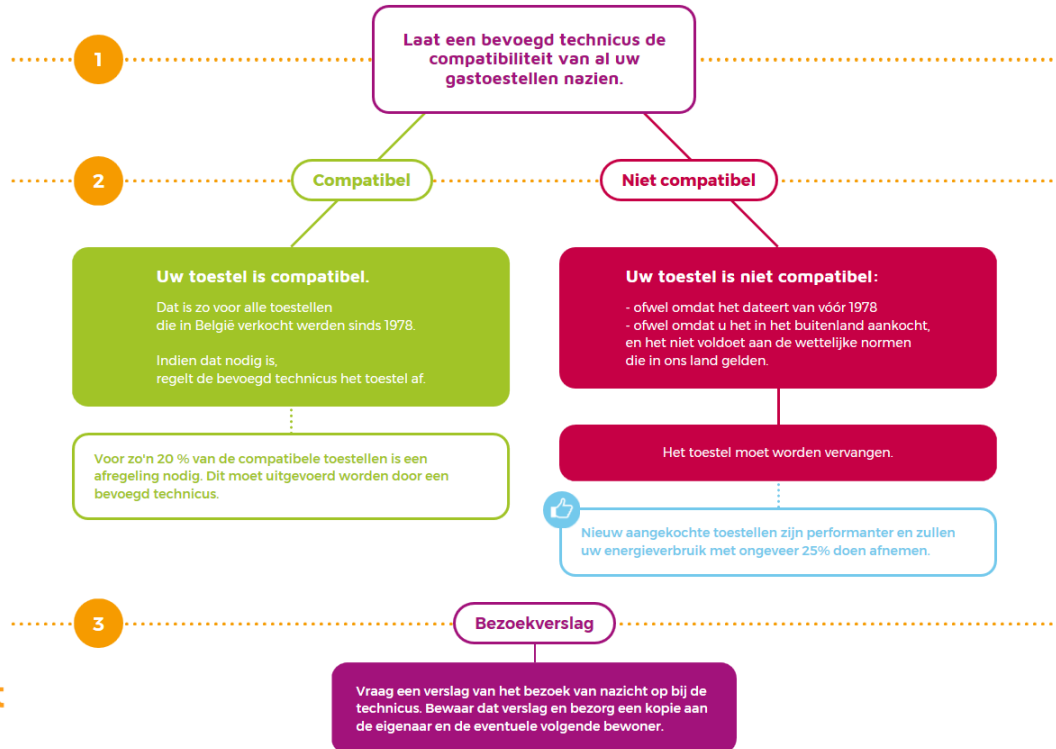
1

Laat een bevoegd technicus de compatibiliteit van al uw gastoestellen nazien.

2

Compatibel

Niet compatibel

Uw toestel is compatibel.

Dat is zo voor alle toestellen die in België verkocht werden sinds 1978.

Indien dat nodig is, regelt de bevoegd technicus het toestel af.

Uw toestel is niet compatibel:

- ofwel omdat het dateert van vóór 1978
- ofwel omdat u het in het buitenland aankocht, en het niet voldoet aan de wettelijke normen die in ons land gelden.

Voor zo'n 20 % van de compatibele toestellen is een afregeling nodig. Dit moet uitgevoerd worden door een bevoegd technicus.

Het toestel moet worden vervangen.

Nieuw aangekochte toestellen zijn performanter en zullen uw energieverbruik met ongeveer 25% doen afnemen.

3

Bezoekverslag

Vraag een verslag van het bezoek van nazicht op bij de technicus. Bewaar dat verslag en bezorg een kopie aan de eigenaar en de eventuele volgende bewoner.